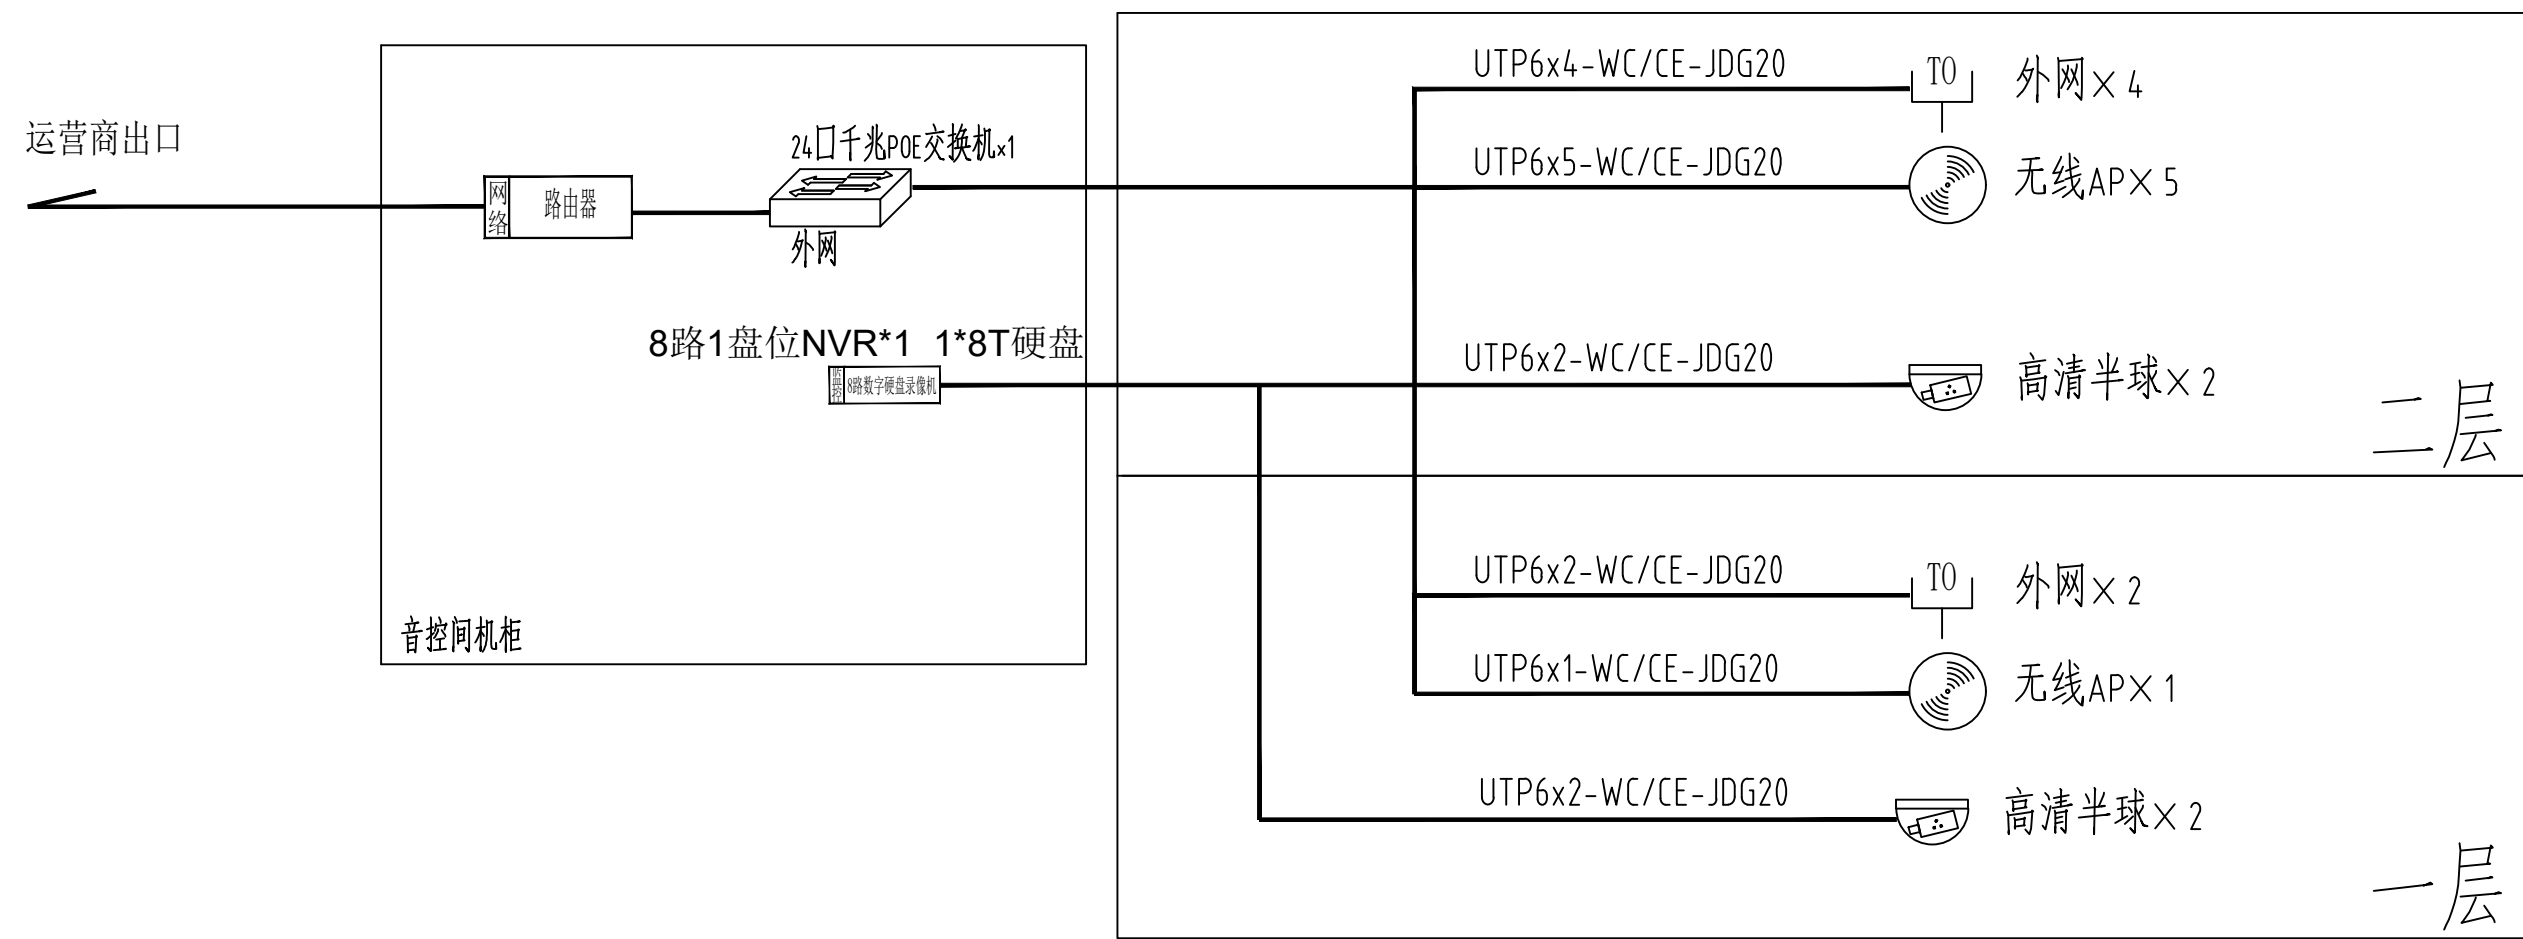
运营商出口

网络 路由器

24口千兆POE交换机x1

外网

8路1盘位NVR*1 1*8T硬盘

监控 8路数字硬盘录像机

音控间机柜

UTP6x4-WC/CE-JDG20

TO 外网×4

UTP6x5-WC/CE-JDG20

无线AP×5

UTP6x2-WC/CE-JDG20

高清半球×2

二层

UTP6x2-WC/CE-JDG20

TO 外网×2

UTP6x1-WC/CE-JDG20

无线AP×1

UTP6x2-WC/CE-JDG20

高清半球×2

一层